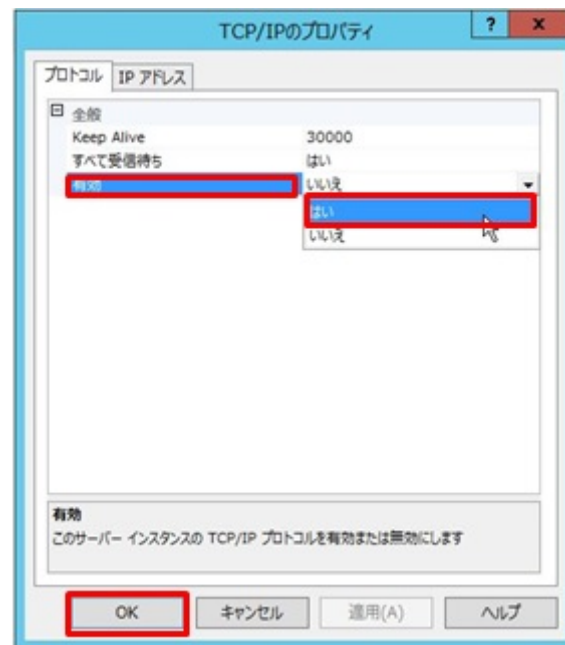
TCP/IPのプロパティ

?

x

プロトコル

IP アドレス

⊟ 全般

| | |
|---|---|
| Keep Alive | 30000 |
| すべて受信待ち | はい |
| 有効 | いいえ |

はい

いいえ

有効

このサーバー インスタンスの TCP/IP プロトコルを有効または無効にします

OK

キャンセル

適用(A)

ヘルプ